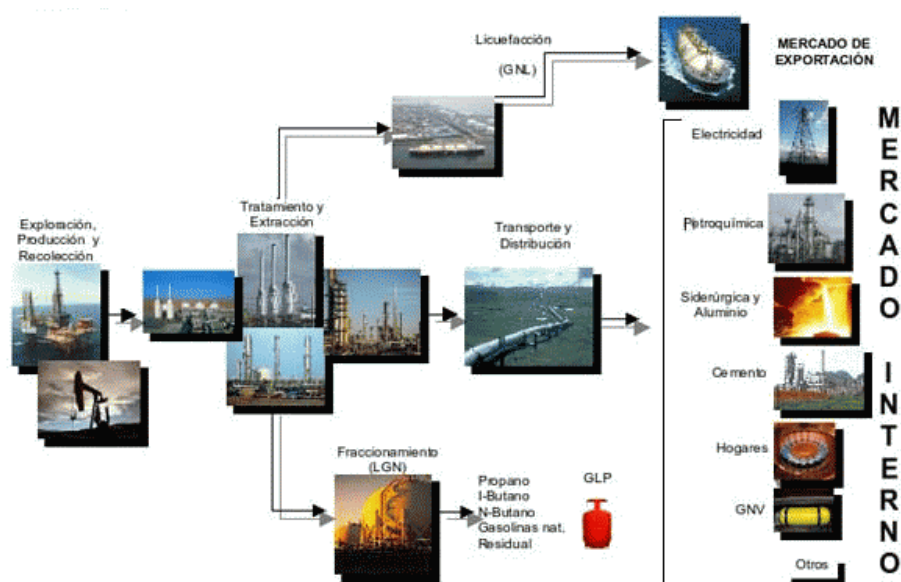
Licuefacción
(GNL)

MERCADO DE EXPORTACIÓN

Exploración, Producción y Recolección

Tratamiento y Extracción

Transporte y Distribución

Fraccionamiento (LGN)

Propano
I-Butano
N-Butano
Gasolinas nat.
Residual

GLP

Electricidad

Petroquímica

Siderúrgica y Aluminio

Cemento

Hogares

GNV

Otros

MERCADO INTERNO